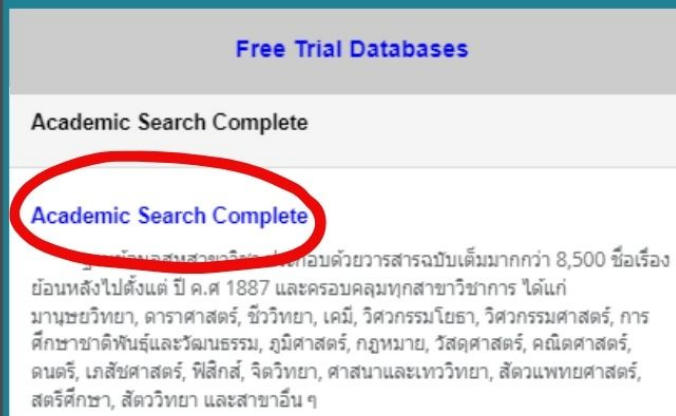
Free Trial Databases

Academic Search Complete

Academic Search Complete

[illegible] ประกอบด้วยวารสารฉบับเต็มมากกว่า 8,500 ชื่อเรื่อง ย้อนหลังไปตั้งแต่ ปี ค.ศ 1887 และครอบคลุมทุกสาขาวิชาการ ได้แก่ มานุษยวิทยา, ดาราศาสตร์, ชีววิทยา, เคมี, วิศวกรรมโยธา, วิศวกรรมศาสตร์, การศึกษาชาติพันธุ์และวัฒนธรรม, ภูมิศาสตร์, กฎหมาย, วัสดุศาสตร์, คณิตศาสตร์, ดนตรี, เภสัชศาสตร์, ฟิสิกส์, จิตวิทยา, ศาสนาและเทววิทยา, สัตวแพทยศาสตร์, สตรีศึกษา, สัตววิทยา และสาขาอื่น ๆ